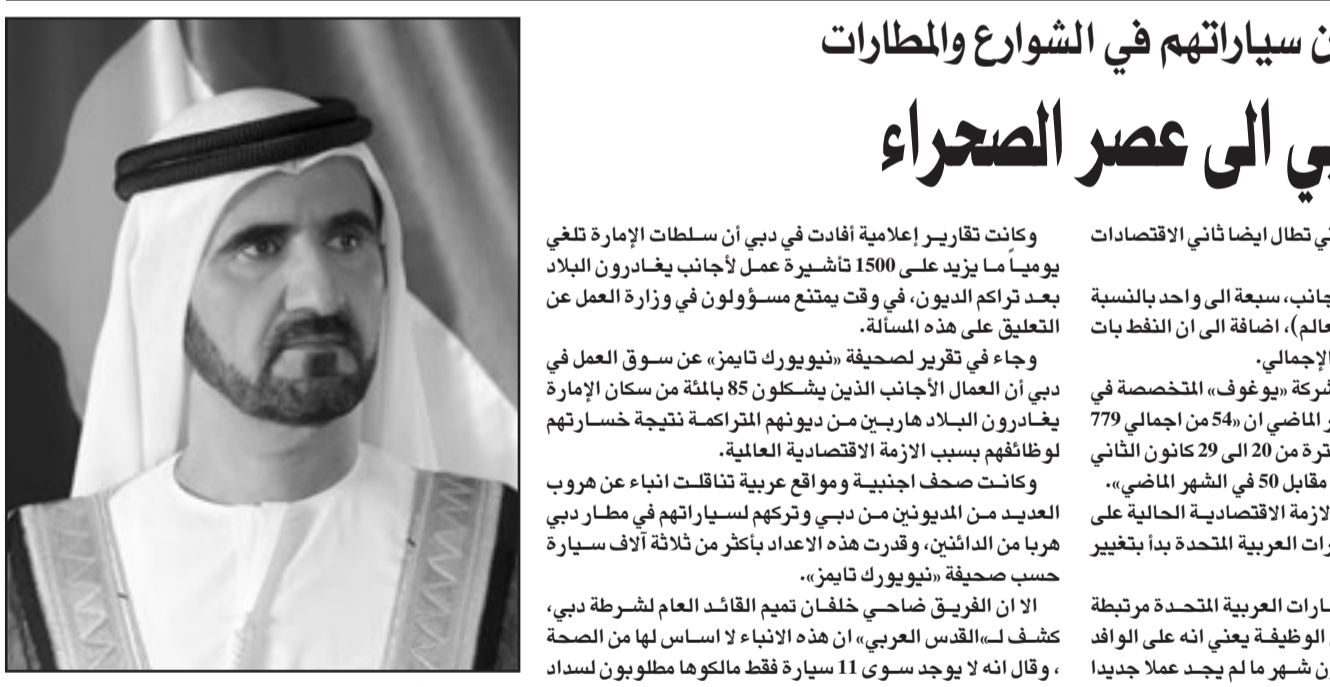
ن سياراتهم في الشوارع والمطارات

بي الى عصر الصحراء

وكانت تقارير إعلامية أفادت في دبي أن سلطات الإمارة تلغي يومياً ما يزيد على 1500 تأشيرة عمل لأجانب يغادرون البلاد بعد تراكم الديون، في وقت يمتنع مسؤولون في وزارة العمل عن التعليق على هذه المسألة.

وجاء في تقرير لصحيفة «نيويورك تايمز» عن سوق العمل في دبي أن العمال الأجانب الذين يشكلون 85 بالمئة من سكان الإمارة يغادرون البلاد هاربين من ديونهم المتراكمة نتيجة خسارتهم لوظائفهم بسبب الازمة الاقتصادية العالمية.

وكانت صحف اجنبية ومواقع عربية تناقلت انباء عن هروب العديد من المديونين من دبي وتركهم لسياراتهم في مطار دبي هربا من الدائنين، وقدرت هذه الاعداد بأكثر من ثلاثة آلاف سيارة حسب صحيفة «نيويورك تايمز».

الا ان الفريق ضاحي خلفان تميم القائد العام لشرطة دبي، كشف لـ«القدس العربي» ان هذه الانباء لا اساس لها من الصحة ، وقال انه لا يوجد سوى 11 سيارة فقط مالكوها مطلوبون لسداد

ني تطال ايضا ثاني الاقتصادات

جانب، سبعة الى واحد بالنسبة عالم)، اضافة الى ان النفط بات الإجمالي.

شركة «يوغوف» المتخصصة في ر الماضي ان «54 من اجمالي 779 ترة من 20 الى 29 كانون الثاني مقابل 50 في الشهر الماضي».

لازمة الاقتصادية الحالية على رات العربية المتحدة بدأ بتغيير

ارات العربية المتحدة مرتبطة الوظيفة يعني انه على الوافد ن شهر ما لم يجد عملا جديدا